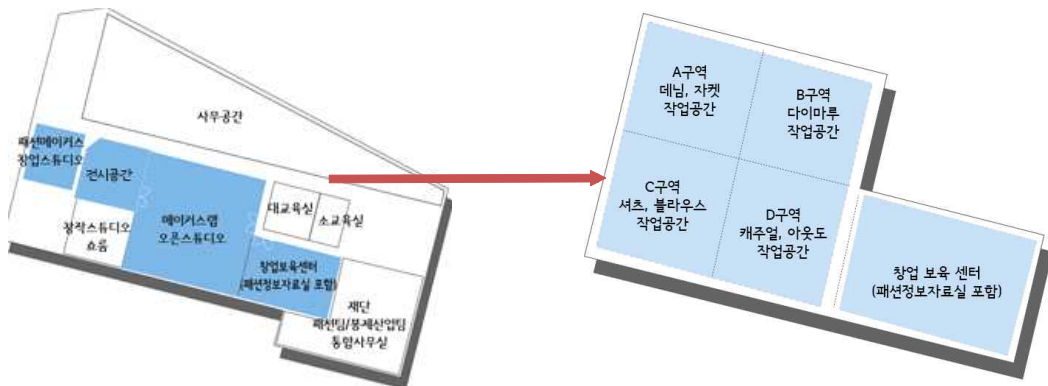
사무공간

패션메이커스 창업스튜디오

전시공간

창작스튜디오 쇼룸

메이커스랩 오픈스튜디오

대교육실

소교육실

창업보육센터 (패션정보자료실 포함)

재단 패션팀/봉제산업팀 통합사무실

A구역 데님, 자켓 작업공간

B구역 다이마루 작업공간

C구역 셔츠, 블라우스 작업공간

D구역 캐주얼, 아웃도 작업공간

창업 보육 센터 (패션정보자료실 포함)